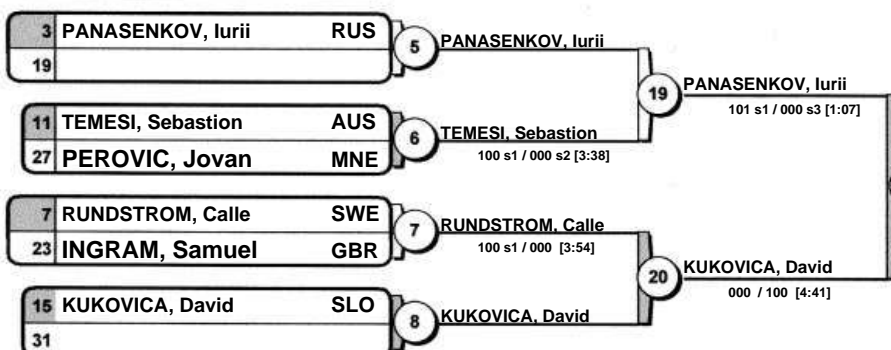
3 PANASENKOV, Iurii RUS
19

5 PANASENKOV, Iurii

19 PANASENKOV, Iurii
101 s1 / 000 s3 [1:07]

11 TEMESI, Sebastion AUS
27 PEROVIC, Jovan MNE

6 TEMESI, Sebastion
100 s1 / 000 s2 [3:38]

7 RUNDSTROM, Calle SWE
23 INGRAM, Samuel GBR

7 RUNDSTROM, Calle
100 s1 / 000 [3:54]

20 KUKOVICA, David
000 / 100 [4:41]

15 KUKOVICA, David SLO
31

8 KUKOVICA, David